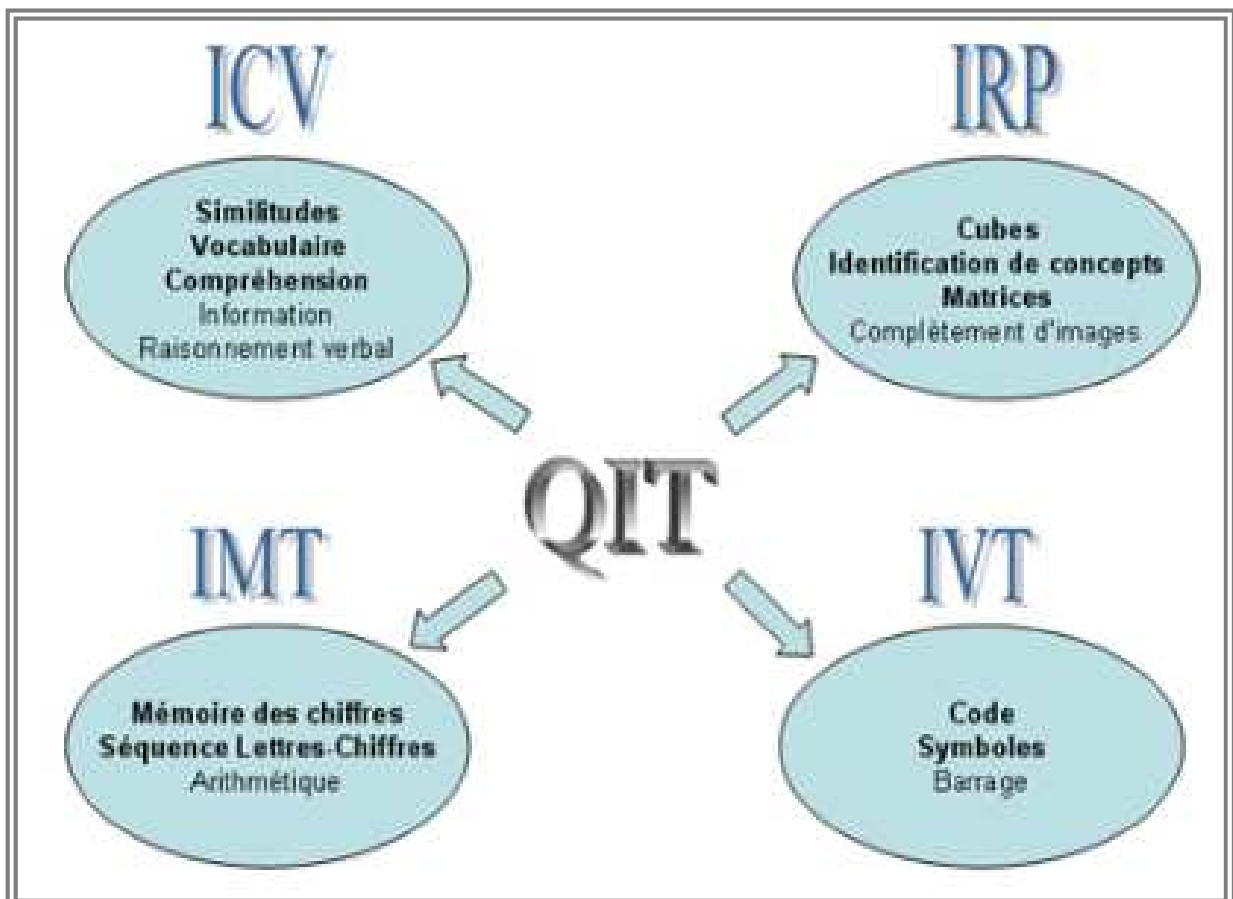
ICV

Similitudes
Vocabulaire
Compréhension
Information
Raisonnement verbal

IRP

Cubes
Identification de concepts
Matrices
Complètement d'images

QIT

IMT

Mémoire des chiffres
Séquence Lettres-Chiffres
Arithmétique

IVT

Code
Symboles
Barrage